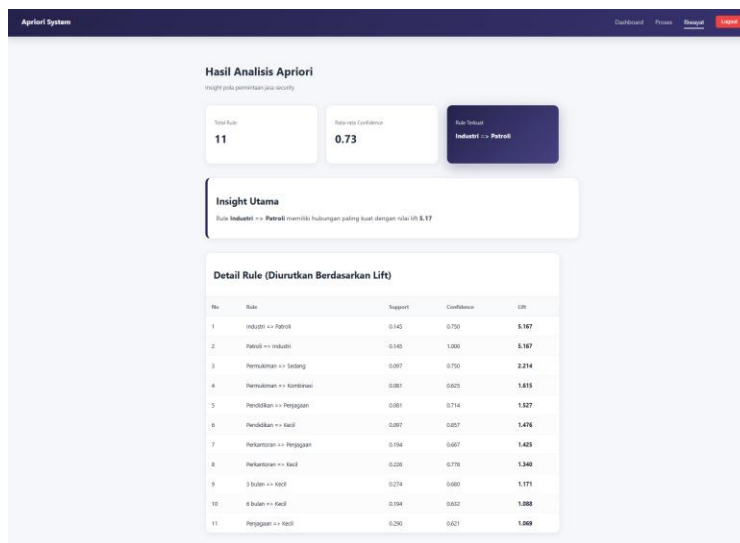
Apriori System

Dashboard Proses Riwayat Logout

Hasil Analisis Apriori

Insight pola permintaan jasa security

Total Rule
11

Rata-rata Confidence
0.73

Rule Terkuat
Industri => Patroli

Insight Utama

Rule Industri => Patroli memiliki hubungan paling kuat dengan nilai lift 5.17

Detail Rule (Diurutkan Berdasarkan Lift)

| No | Rule | Support | Confidence | Lift |
|---|---|---|---|---|
| 1 | Industri => Patroli | 0.145 | 0.750 | 5.167 |
| 2 | Patroli => Industri | 0.145 | 1.000 | 5.167 |
| 3 | Permukiman => Sedang | 0.097 | 0.750 | 2.214 |
| 4 | Permukiman => Kombinasi | 0.081 | 0.625 | 1.615 |
| 5 | Pendidikan => Penjagaan | 0.081 | 0.714 | 1.527 |
| 6 | Pendidikan => Kecil | 0.097 | 0.857 | 1.476 |
| 7 | Perkantoran => Penjagaan | 0.194 | 0.667 | 1.425 |
| 8 | Perkantoran => Kecil | 0.226 | 0.778 | 1.340 |
| 9 | 3 bulan => Kecil | 0.274 | 0.680 | 1.171 |
| 10 | 6 bulan => Kecil | 0.194 | 0.632 | 1.088 |
| 11 | Penjagaan => Kecil | 0.290 | 0.621 | 1.069 |